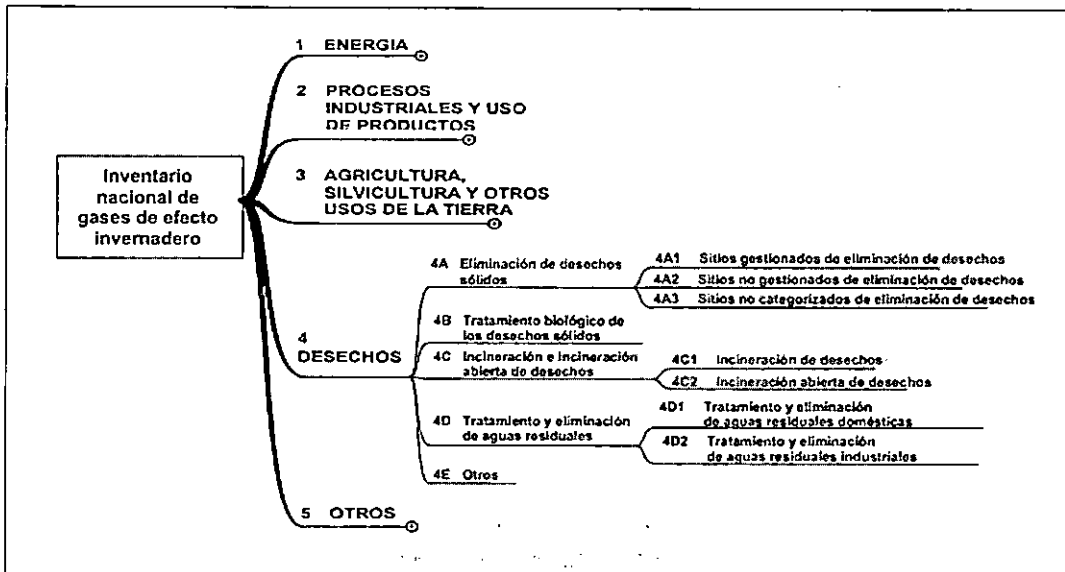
Inventario nacional de gases de efecto invernadero

1 ENERGIA

2 PROCESOS INDUSTRIALES Y USO DE PRODUCTOS

3 AGRICULTURA, SILVICULTURA Y OTROS USOS DE LA TIERRA

4 DESECHOS

4A Eliminación de desechos sólidos

4A1 Sitios gestionados de eliminación de desechos

4A2 Sitios no gestionados de eliminación de desechos

4A3 Sitios no categorizados de eliminación de desechos

4B Tratamiento biológico de los desechos sólidos

4C Incineración e incineración abierta de desechos

4C1 Incineración de desechos

4C2 Incineración abierta de desechos

4D Tratamiento y eliminación de aguas residuales

4D1 Tratamiento y eliminación de aguas residuales domésticas

4D2 Tratamiento y eliminación de aguas residuales industriales

4E Otros

5 OTROS